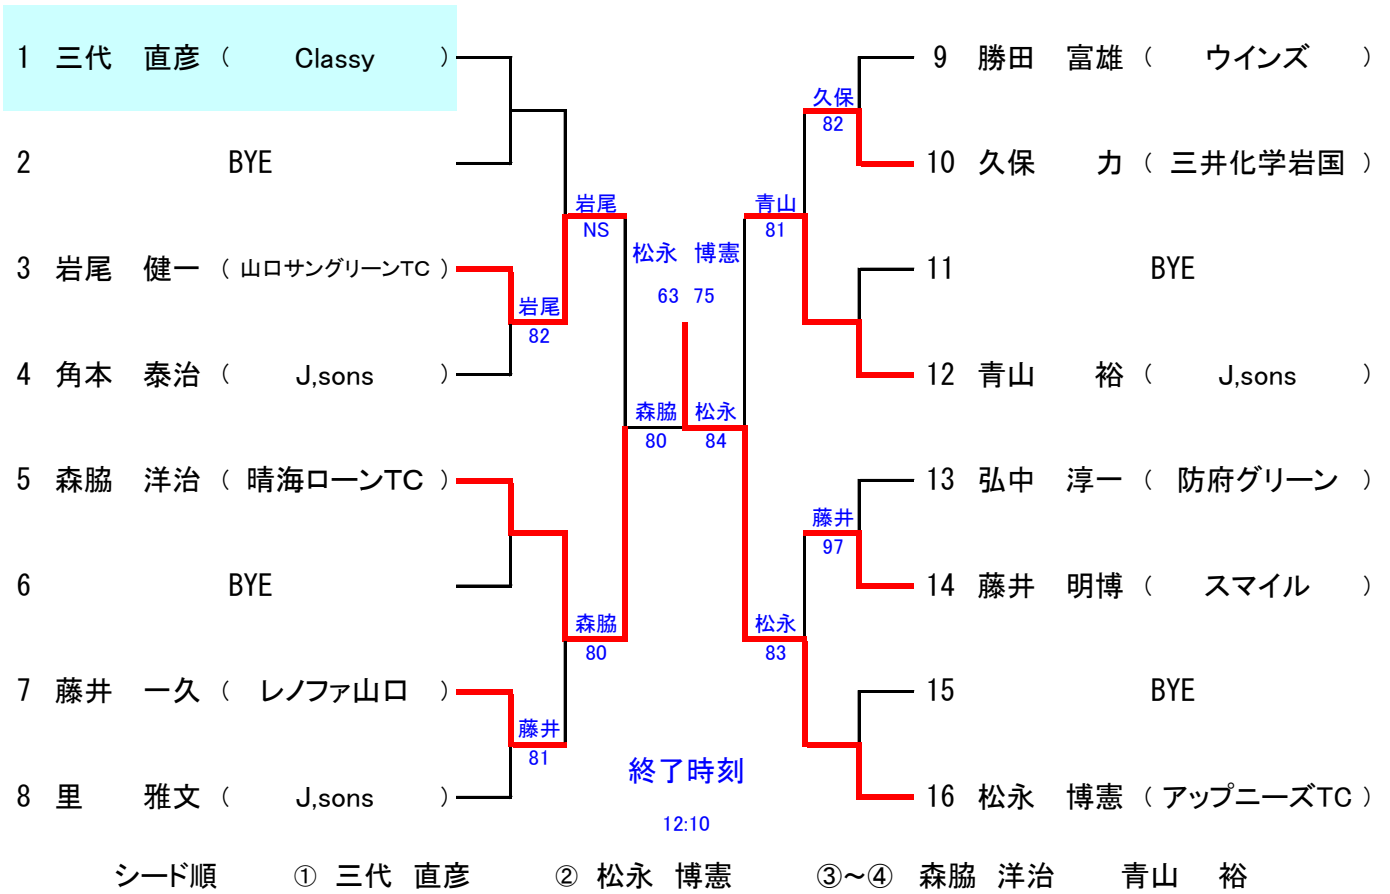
1 三代 直彦 （ Classy ）
2 BYE
3 岩尾 健一 （ 山口サングリーンTC ）
4 角本 泰治 （ J,sons ）
5 森脇 洋治 （ 晴海ローンTC ）
6 BYE
7 藤井 一久 （ レノファ山口 ）
8 里 雅文 （ J,sons ）

9 勝田 富雄 （ ウインズ ）
10 久保 力 （ 三井化学岩国 ）
11 BYE
12 青山 裕 （ J,sons ）
13 弘中 淳一 （ 防府グリーン ）
14 藤井 明博 （ スマイル ）
15 BYE
16 松永 博憲 （ アップニーズTC ）

岩尾 82
岩尾 NS
森脇 80
藤井 81
森脇 80
久保 82
青山 81
藤井 97
松永 83
松永 84
松永 博憲
63 75

終了時刻
12:10

シード順 ① 三代 直彦 ② 松永 博憲 ③～④ 森脇 洋治 青山 裕